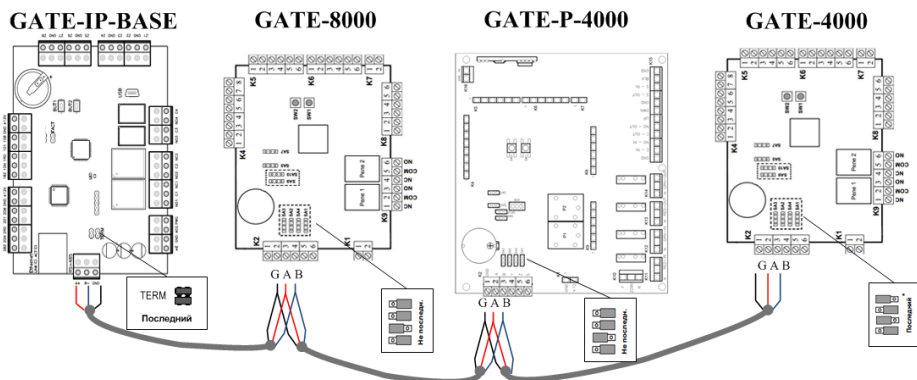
GATE-IP-BASE

GATE-8000

GATE-P-4000

GATE-4000

TERM
Последний

K5 K6 K7
K4
K8
K9
K2 K1
Реле 2
Реле 1
ON
COM
ON
ON
COM
ON
G A B
Не последн.

G A B
Не последн.

K5 K6 K7
K4
K8
K9
K2 K1
Реле 2
Реле 1
ON
COM
ON
ON
COM
ON
G A B
Последний